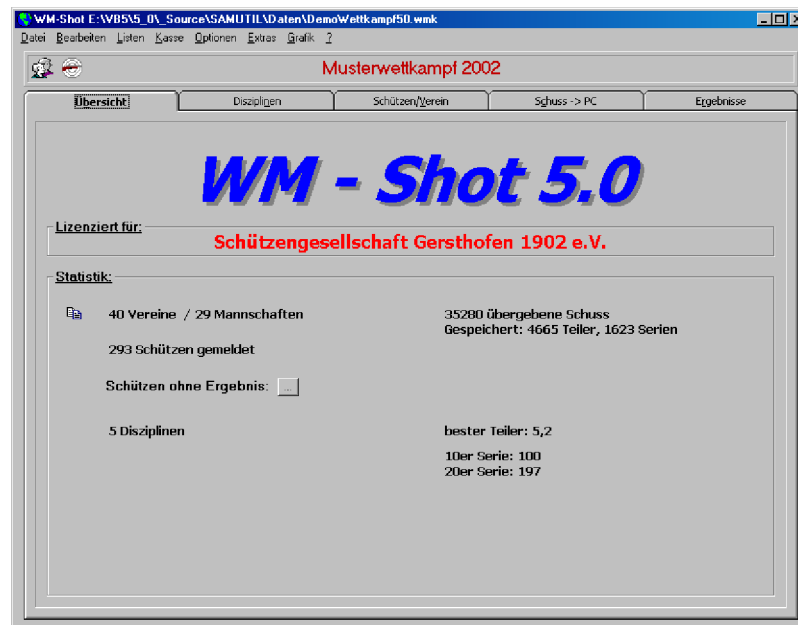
WM-Shot E:\VB5\5_0\_Source\SAMUTIL\Daten\DemoWettkampf50.wmk

Datei Bearbeiten Listen Kasse Optionen Extras Grafik ?

Musterwettkampf 2002

Übersicht | Disziplinen | Schützen/Verein | Schuss -> PC | Ergebnisse

WM - Shot 5.0

Lizenziert für:

Schützengesellschaft Gersthofen 1902 e.V.

Statistik:

40 Vereine / 29 Mannschaften

35280 übergebene Schuss
Gespeichert: 4665 Teiler, 1623 Serien

293 Schützen gemeldet

Schützen ohne Ergebnis: ...

5 Disziplinen

bester Teiler: 5,2

10er Serie: 100
20er Serie: 197